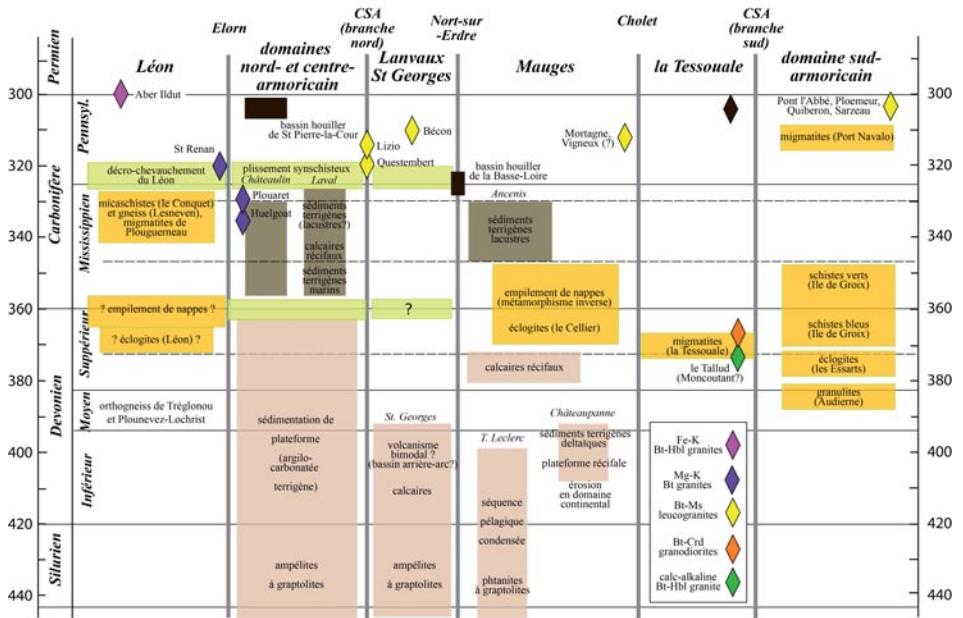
Permien
Carbonifère
Pennsyl.
Mississippien
Devonien
Supérieur
Moyen
Inférieur
Silurien

Elorn
CSA (branche nord)
Nort-sur-Erdre
Cholet
CSA (branche sud)

Léon
domaines nord- et centre-armoricain
Lanvaux St Georges
Mauges
la Tessouale
domaine sud-armoricain

300
320
340
360
380
400
420
440

Aber Ildut
St Renan
décro-chevauchement du Léon
micaschistes (le Conquet) et gneiss (Lesneven), migmatites de Plouguerneau
? empilement de nappes ?
? éclogites (Léon) ?
orthogneiss de Tréglonou et Plounevez-Lochrist

bassin houiller de St Pierre-la-Cour
plissement synschisteux
Châteaulin
Laval
Plouaret
Huelgoat
sédiments terrigènes (lacustres?)
calcaires récifaux
sédiments terrigènes marins
sédimentation de plateforme
(argilo-carbonatée
terrigène)
ampélites
à graptolites

Lizio
Bécon
Questembert
?
St. Georges
volcanisme bimodal ? (bassin arrière-arc?)
calcaires
ampélites
à graptolites

bassin houiller de la Basse-Loire
Ancenis
sédiments terrigènes lacustres
empilement de nappes (métamorphisme inverse)
éclogites (le Cellier)
calcaires récifaux
Châteaupanne
sédiments terrigènes deltaïques
plateforme récifale
érosion en domaine continental
T. Leclerc
séquence
pélagique
condensée
phtanites
à graptolites

Mortagne, Vigneux (?)
migmatites (la Tessouale)
le Tallud (Moncoutant?)

Fe-K Bt-Hbl granites
Mg-K Bt granites
Bt-Ms leucogranites
Bt-Crd granodiorites
calc-alkaline Bt-Hbl granite

Pont l'Abbé, Ploemeur, Quiberon, Sarzeau
migmatites (Port Navalo)
schistes verts (Ile de Groix)
schistes bleus (Ile de Groix)
éclogites (les Essarts)
granulites (Audierne)